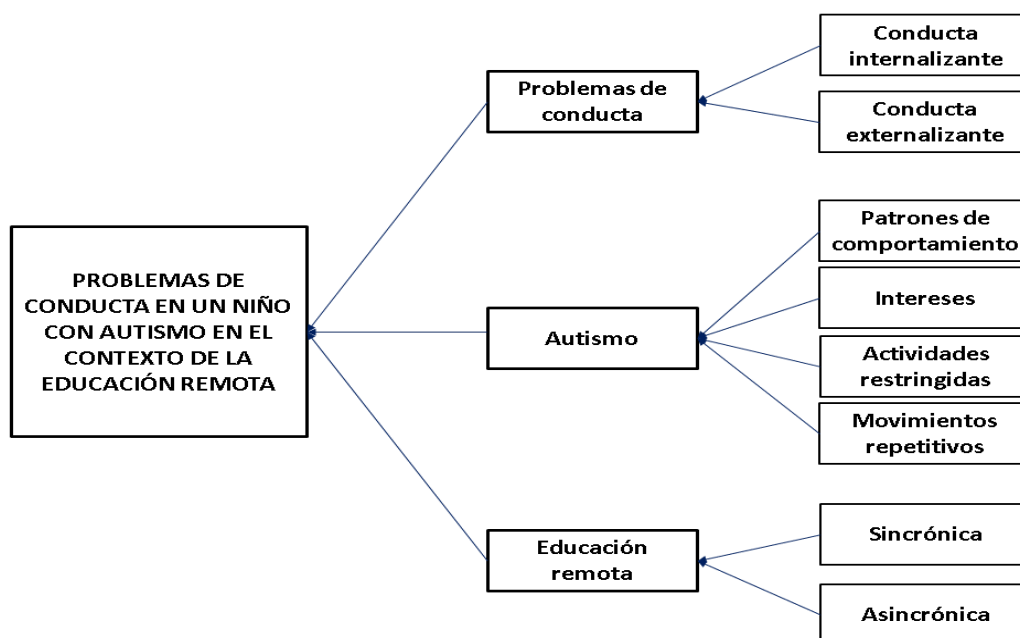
PROBLEMAS DE CONDUCTA EN UN NIÑO CON AUTISMO EN EL CONTEXTO DE LA EDUCACIÓN REMOTA

Problemas de conducta

Conducta internalizante

Conducta externalizante

Autismo

Patrones de comportamiento

Intereses

Actividades restringidas

Movimientos repetitivos

Educación remota

Sincrónica

Asincrónica